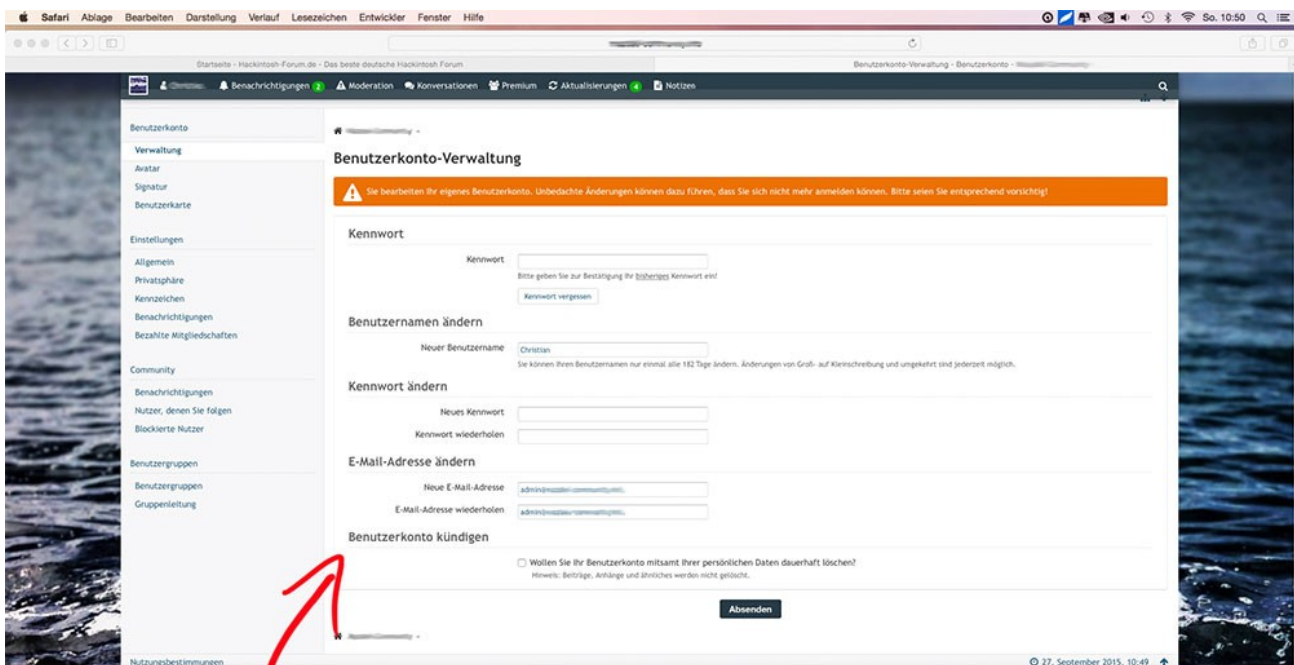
Safari Ablage Bearbeiten Darstellung Verlauf Lesezeichen Entwickler Fenster Hilfe

So. 10:50

Startseite - Hackintosh-Forum.de - Das beste deutsche Hackintosh Forum

Benutzerkonto-Verwaltung - Benutzerkonto - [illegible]

Benachrichtigungen 2 Moderation Konversationen Premium Aktualisierungen 4 Notizen

Benutzerkonto
Verwaltung
Avatar
Signatur
Benutzerkarte

Einstellungen
Allgemein
Privatsphäre
Kennzeichen
Benachrichtigungen
Bezahlte Mitgliedschaften

Community
Benachrichtigungen
Nutzer, denen Sie folgen
Blockierte Nutzer

Benutzergruppen
Benutzergruppen
Gruppenleitung

Benutzerkonto-Verwaltung

Sie bearbeiten Ihr eigenes Benutzerkonto. Unbedachte Änderungen können dazu führen, dass Sie sich nicht mehr anmelden können. Bitte seien Sie entsprechend vorsichtig!

Kennwort

Kennwort

Bitte geben Sie zur Bestätigung Ihr bisheriges Kennwort ein!

Kennwort vergessen

Benutzernamen ändern

Neuer Benutzername Christian

Sie können Ihren Benutzernamen nur einmal alle 182 Tage ändern. Änderungen von Groß- auf Kleinschreibung und umgekehrt sind jederzeit möglich.

Kennwort ändern

Neues Kennwort

Kennwort wiederholen

E-Mail-Adresse ändern

Neue E-Mail-Adresse admin@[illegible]

E-Mail-Adresse wiederholen admin@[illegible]

Benutzerkonto kündigen

Wollen Sie Ihr Benutzerkonto mitsamt Ihrer persönlichen Daten dauerhaft löschen?

Hinweis: Beiträge, Anhänge und ähnliches werden nicht gelöscht.

Absenden

Nutzungsbestimmungen

27. September 2015, 10:49